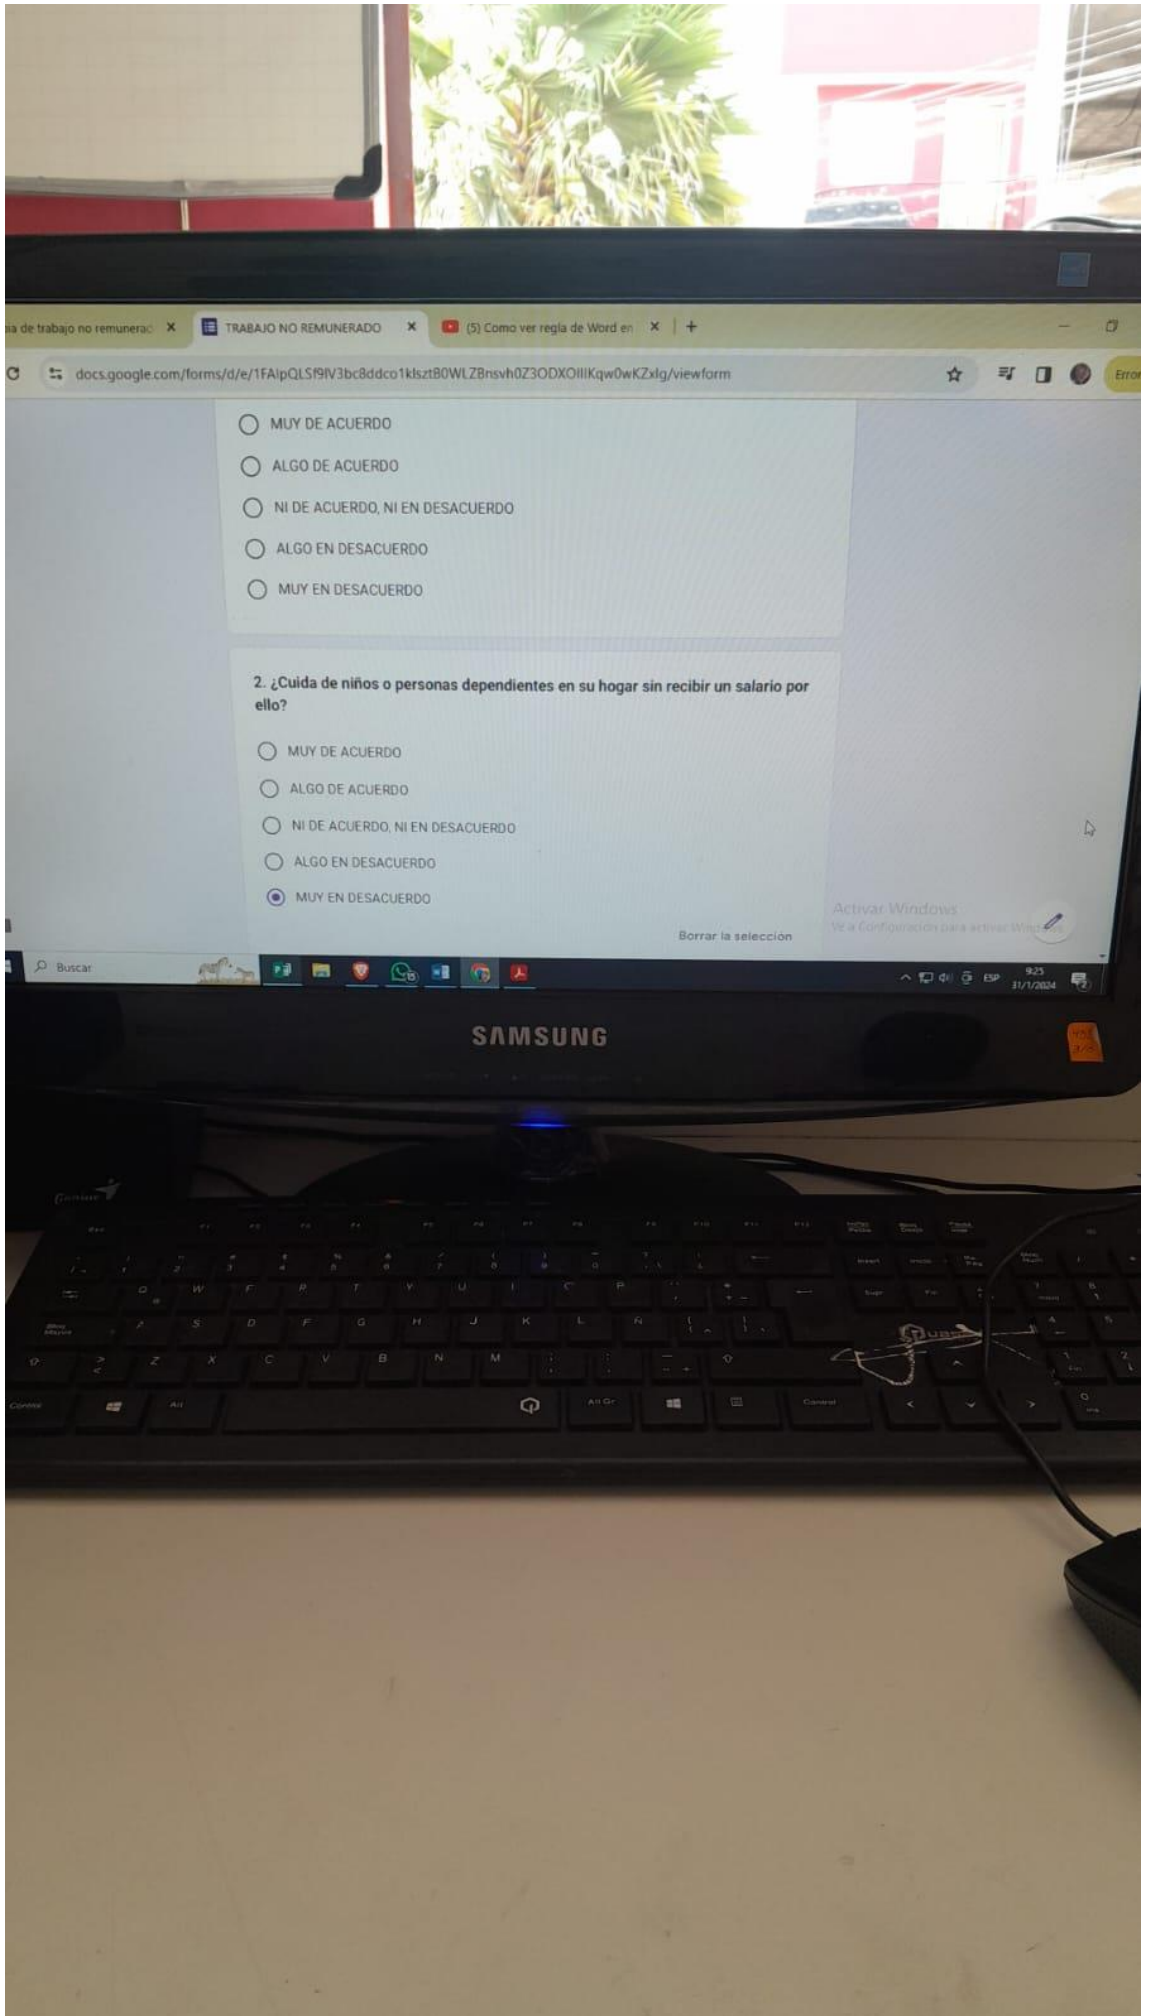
a de trabajo no remunerac ×
TRABAJO NO REMUNERADO ×
(5) Como ver regla de Word en ×
+

docs.google.com/forms/d/e/1FAIpQLSf9IV3bc8ddco1klsztB0WLZBnsvh0Z3ODXOIIIKqw0wKZxlg/viewform

Error

MUY DE ACUERDO
ALGO DE ACUERDO
NI DE ACUERDO, NI EN DESACUERDO
ALGO EN DESACUERDO
MUY EN DESACUERDO

2. ¿Cuida de niños o personas dependientes en su hogar sin recibir un salario por ello?

MUY DE ACUERDO
ALGO DE ACUERDO
NI DE ACUERDO, NI EN DESACUERDO
ALGO EN DESACUERDO
MUY EN DESACUERDO

Borrar la selección

Activar Windows
Ve a Configuración para activar Windows.

Buscar

ESP
9:25
31/1/2024

SAMSUNG

Genius